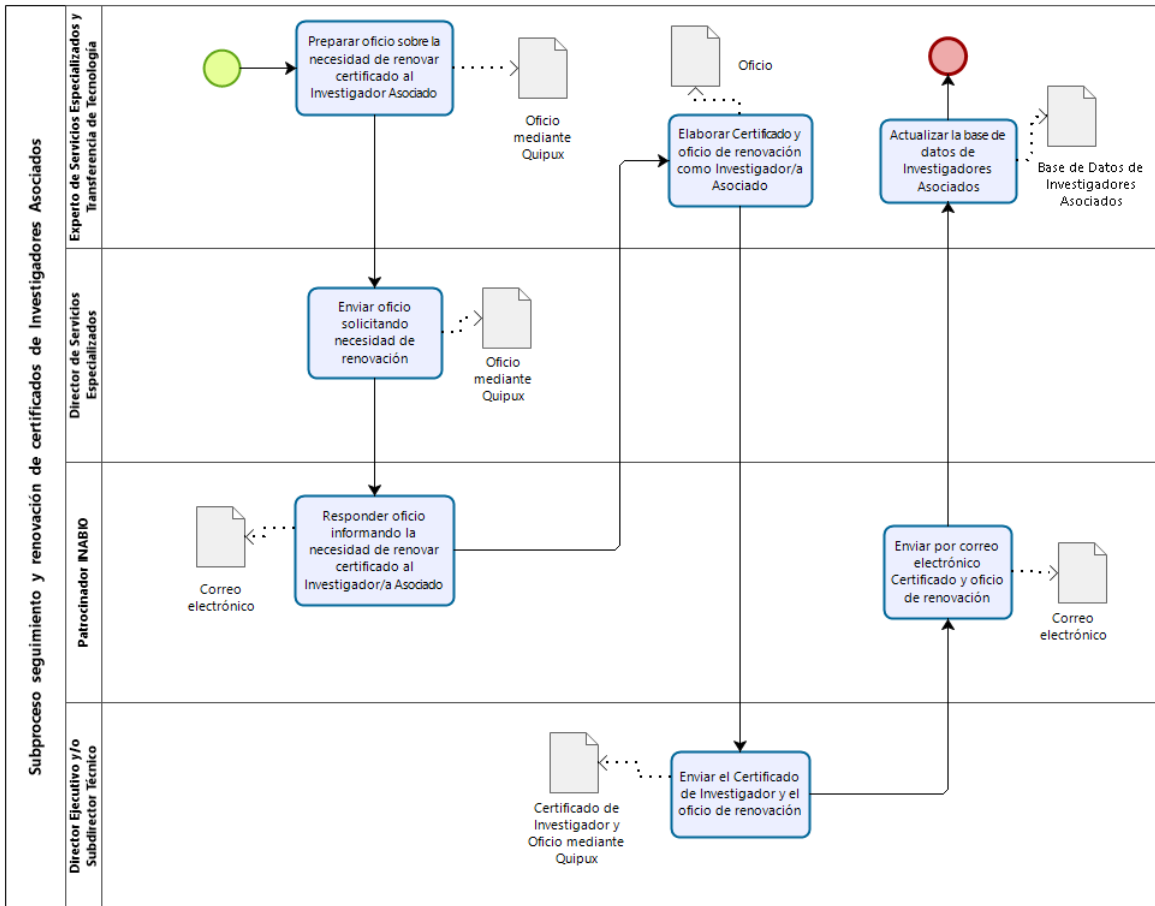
Subproceso seguimiento y renovación de certificados de Investigadores Asociados

Experto de Servicios Especializados y Transferencia de Tecnología

Preparar oficio sobre la necesidad de renovar certificado al Investigador Asociado

Oficio mediante Quipux

Oficio

Elaborar Certificado y oficio de renovación como Investigador/a Asociado

Actualizar la base de datos de Investigadores Asociados

Base de Datos de Investigadores Asociados

Director de Servicios Especializados

Enviar oficio solicitando necesidad de renovación

Oficio mediante Quipux

Patrocinador INABIO

Correo electrónico

Responder oficio informando la necesidad de renovar certificado al Investigador/a Asociado

Enviar por correo electrónico Certificado y oficio de renovación

Correo electrónico

Director Ejecutivo y/o Subdirector Técnico

Certificado de Investigador y Oficio mediante Quipux

Enviar el Certificado de Investigador y el oficio de renovación